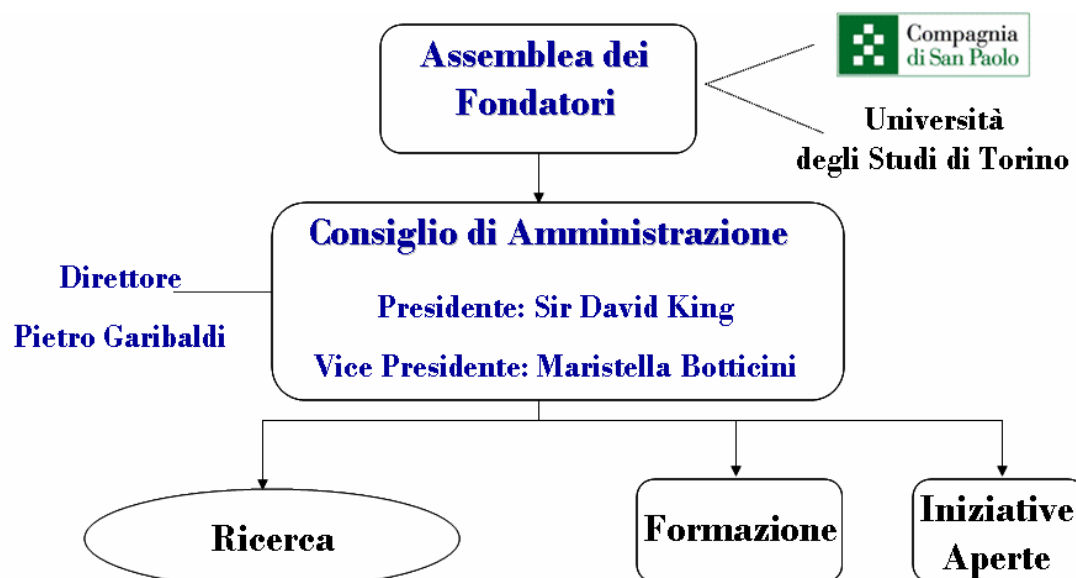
Assemblea dei Fondatori

Compagnia di San Paolo

Università degli Studi di Torino

Consiglio di Amministrazione

Presidente: Sir David King

Vice Presidente: Maristella Botticini

Direttore

Pietro Garibaldi

Ricerca

Formazione

Iniziative Aperte